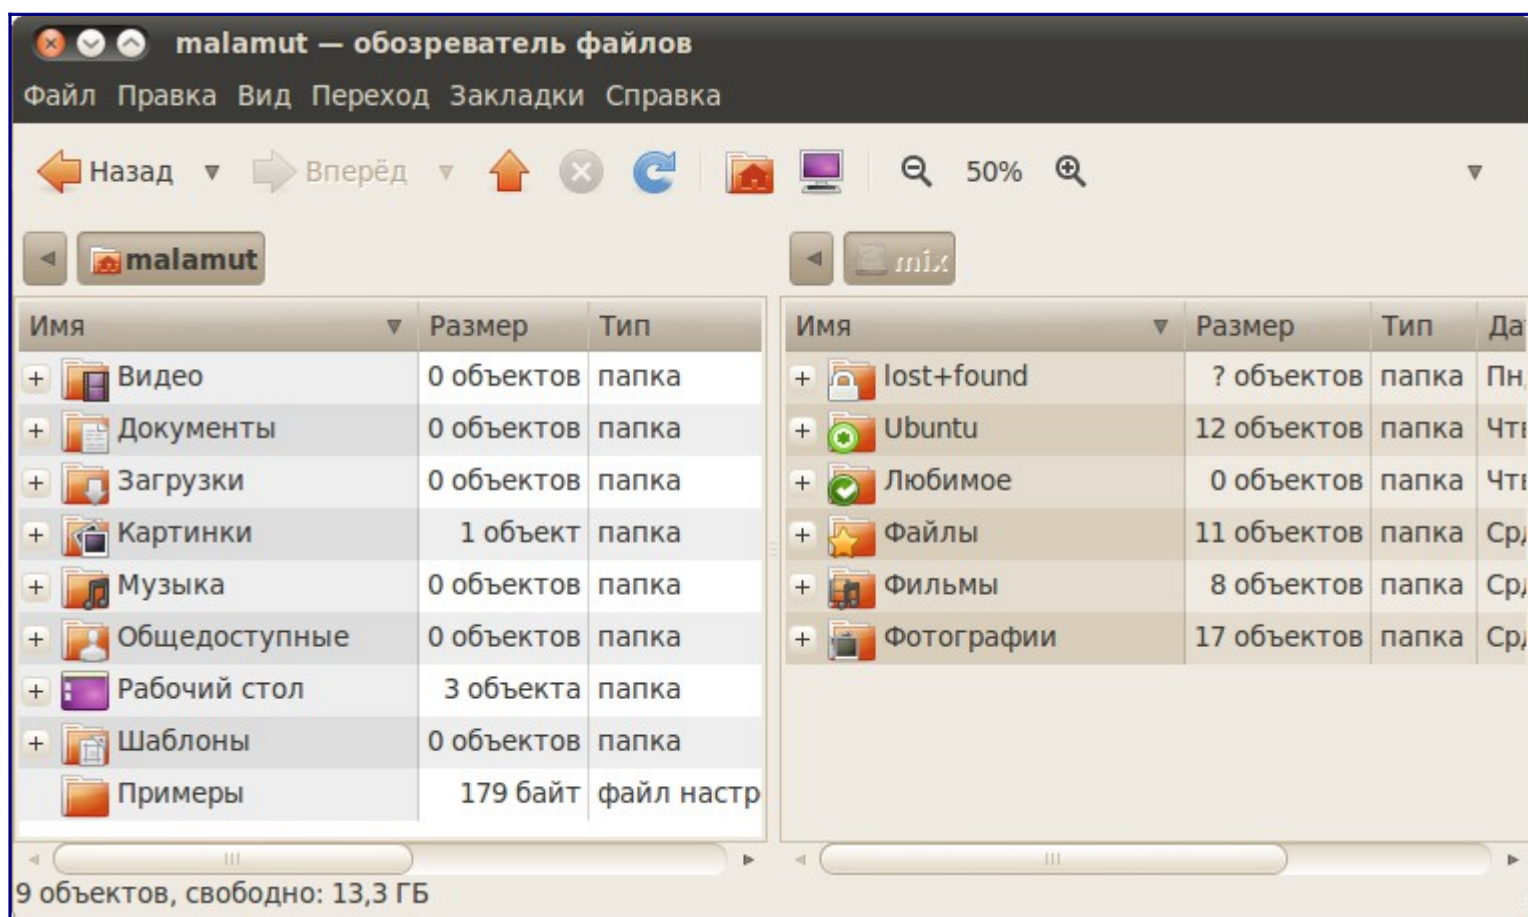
malamut — обозреватель файлов

Файл Правка Вид Переход Закладки Справка

Назад Вперёд 50%

malamut

mix

| Имя | Размер | Тип |
|---|---|---|
| Видео | 0 объектов | папка |
| Документы | 0 объектов | папка |
| Загрузки | 0 объектов | папка |
| Картинки | 1 объект | папка |
| Музыка | 0 объектов | папка |
| Общедоступные | 0 объектов | папка |
| Рабочий стол | 3 объекта | папка |
| Шаблоны | 0 объектов | папка |
| Примеры | 179 байт | файл настр |

| Имя | Размер | Тип | Да |
|---|---|---|---|
| lost+found | ? объектов | папка | Пн |
| Ubuntu | 12 объектов | папка | Чт |
| Любимое | 0 объектов | папка | Чт |
| Файлы | 11 объектов | папка | Ср |
| Фильмы | 8 объектов | папка | Ср |
| Фотографии | 17 объектов | папка | Ср |

9 объектов, свободно: 13,3 ГБ